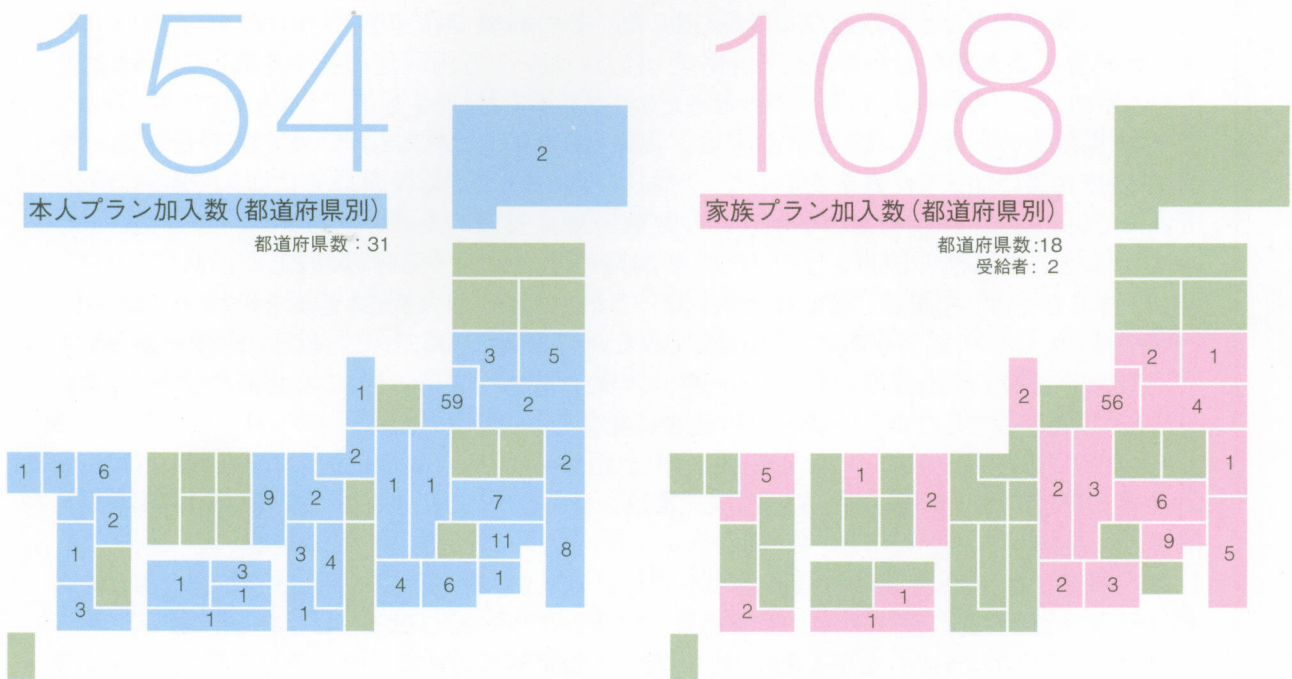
154

本人プラン加入数（都道府県別）

都道府県数：31

2
3 5
1 59 2
2 2
1 1 6 9 2 1 1
2 7
1 3 4 11 8
1 3 4 6 1
1
3 1 1

108

家族プラン加入数（都道府県別）

都道府県数:18
受給者：2

2 1
2 56 4
5 1 2 1
2 3 6
9 5
2 3
1
2 1